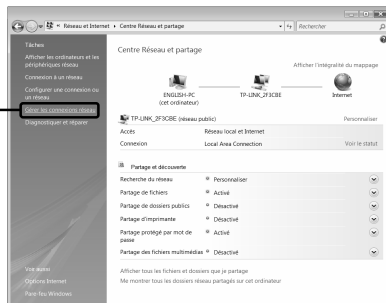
« Réseau et Internet ▸ Centre Réseau et partage

Rechercher

Tâches

Afficher les ordinateurs et les périphériques réseau

Connexion à un réseau

Configurer une connexion ou un réseau

Gérer les connexions réseau

Diagnostiquer et réparer

Centre Réseau et partage

Afficher l'intégralité du mappage

ENGLISH-PC
(cet ordinateur)

TP-LINK_2F3CBE

Internet

TP-LINK_2F3CBE (Réseau public)

Personnaliser

| | | |
|---|---|---|
| Accès | Réseau local et Internet | |
| Connexion | Local Area Connection | Voir le statut |

Partage et découverte

| | | |
|---|---|---|
| Recherche du réseau | Personnaliser | |
| Partage de fichiers | Activé | |
| Partage de dossiers publics | Désactivé | |
| Partage d'imprimante | Désactivé | |
| Partage protégé par mot de passe | Activé | |
| Partage des fichiers multimédias | Désactivé | |

Afficher tous les fichiers et dossiers que je partage

Me montrer tous les dossiers réseau partagés sur cet ordinateur

Voir aussi

Options Internet

Pare-feu Windows